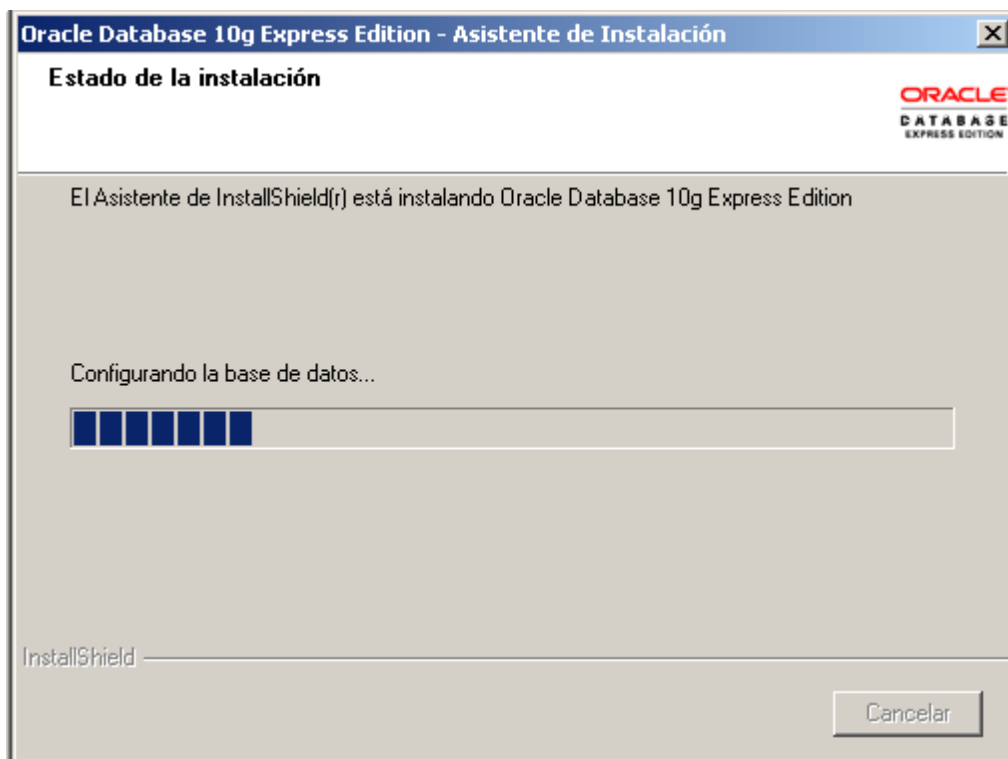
Oracle Database 10g Express Edition - Asistente de Instalación

Estado de la instalación

ORACLE
DATABASE
EXPRESS EDITION

El Asistente de InstallShield(r) está instalando Oracle Database 10g Express Edition

Configurando la base de datos...

InstallShield

Cancelar